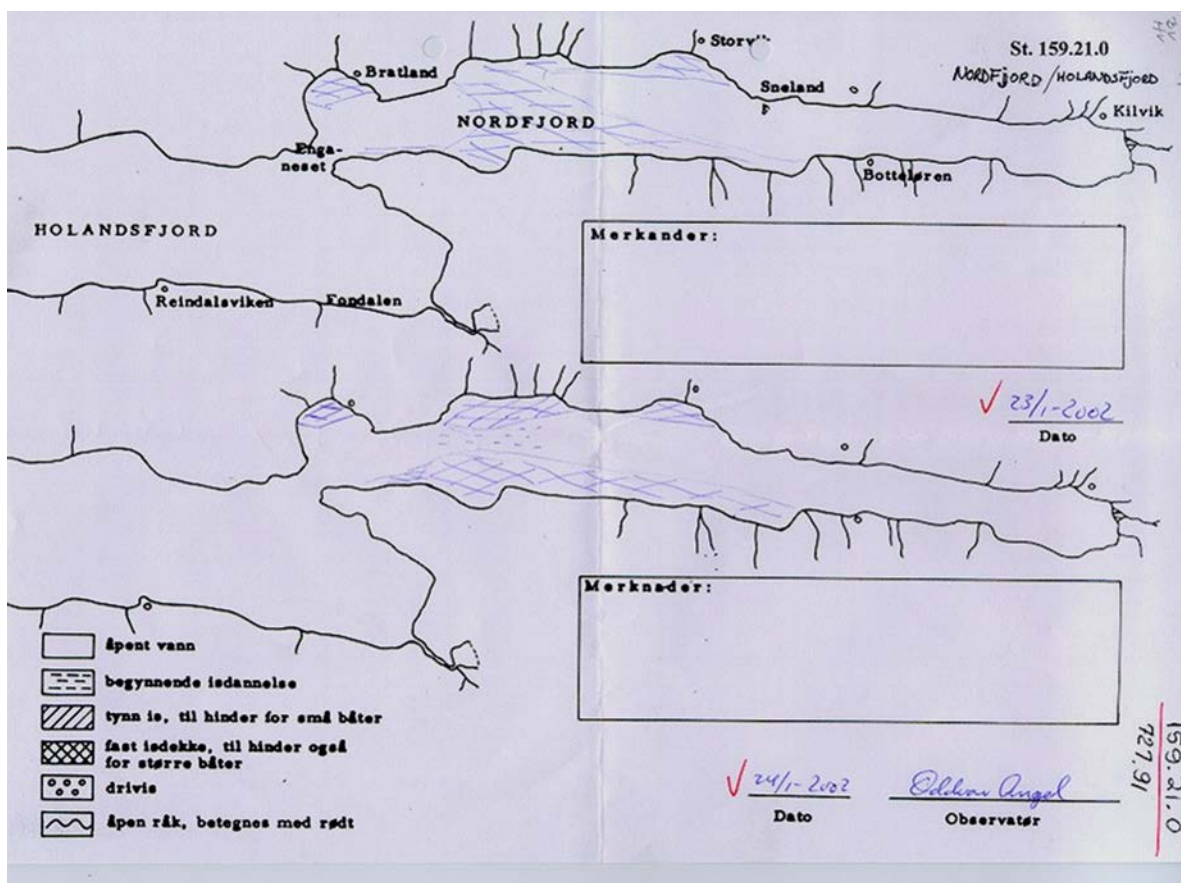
St. 159.21.0
NORDFJORD / HOLANDSFJORD

Storv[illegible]
Bratland
Sneland
Kilvik
NORDFJORD
Enganeset
Bottelsøren

HOLANDSFJORD

Merkander:

Reindalsviken
Fondalen

✓ 23/1-2002
Dato

Merknader:

åpent vann
begynnende isdannelse
tynn is, til hinder for små båter
fast isdekke, til hinder også for større båter
drivis
åpen råk, betegnes med rødt

✓ 24/1-2002
Dato

Oddvar Angel
Observatør

159.21.0
727.91